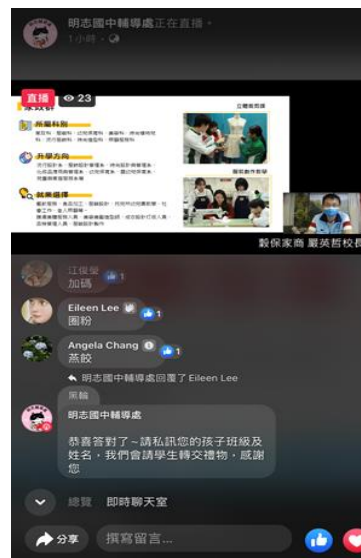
明志國中輔導處正在直播。
1小時 ·

直播 23

所屬科別

升學方向

就業選擇

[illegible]

穀保家商 嚴英哲校長

江俊榮
加碼 1

Eileen Lee
團粉 1

Angela Chang
蒸餃 1

明志國中輔導處回覆了 Eileen Lee

明志國中輔導處
恭喜答對了~請私訊您的孩子班級及姓名，我們會請學生轉交禮物，感謝您

總覽 即時聊天室

分享 撰寫留言...